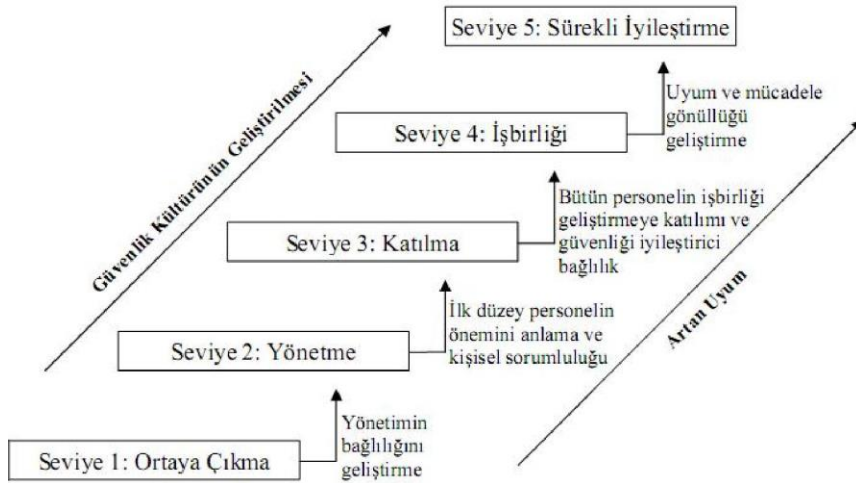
Seviye 5: Sürekli İyileştirme

Uyum ve mücadele gönüllüğü geliştirme

Seviye 4: İşbirliği

Bütün personelin işbirliği geliştirmeye katılımı ve güvenliği iyileştirici bağlılık

Seviye 3: Katılma

İlk düzey personelin önemini anlama ve kişisel sorumluluğu

Seviye 2: Yönetme

Yönetimin bağlılığını geliştirme

Seviye 1: Ortaya Çıkma

Güvenlik Kültürünün Geliştirilmesi

Artan Uyum